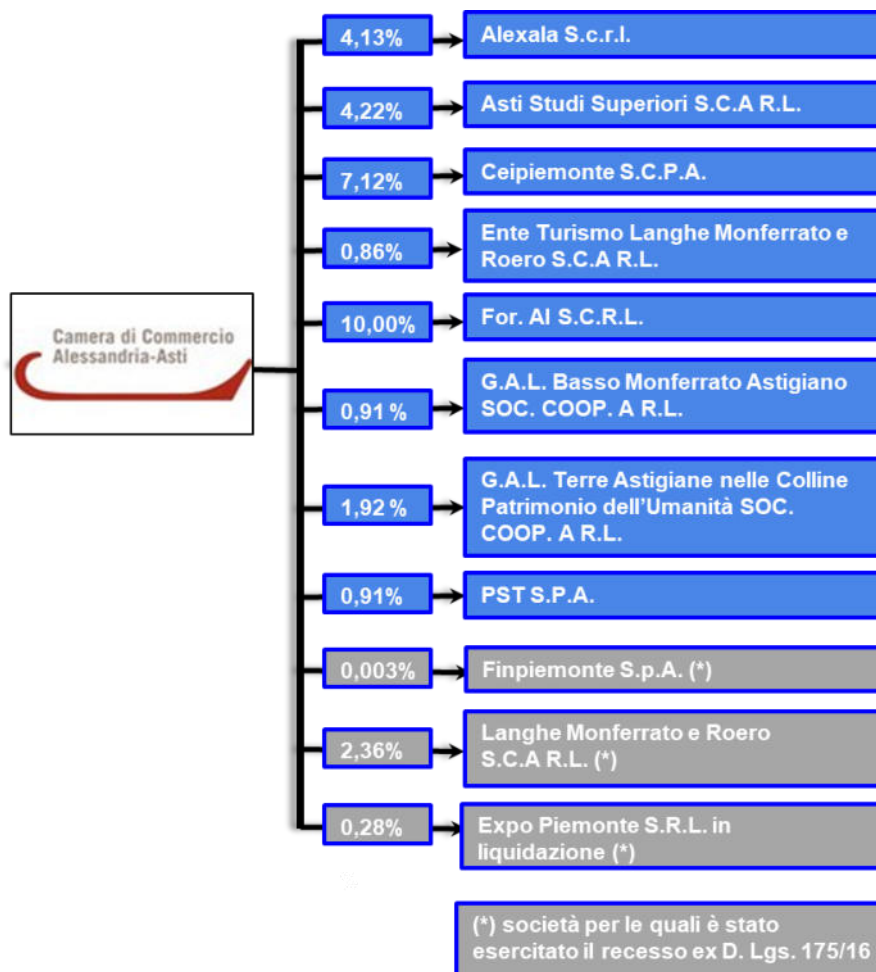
Camera di Commercio Alessandria-Asti

4,13% Alexala S.c.r.l.

4,22% Asti Studi Superiori S.C.A R.L.

7,12% Ceipiemonte S.C.P.A.

0,86% Ente Turismo Langhe Monferrato e Roero S.C.A R.L.

10,00% For. Al S.C.R.L.

0,91 % G.A.L. Basso Monferrato Astigiano SOC. COOP. A R.L.

1,92 % G.A.L. Terre Astigiane nelle Colline Patrimonio dell'Umanità SOC. COOP. A R.L.

0,91% PST S.P.A.

0,003% Finpiemonte S.p.A. (*)

2,36% Langhe Monferrato e Roero S.C.A R.L. (*)

0,28% Expo Piemonte S.R.L. in liquidazione (*)

(*) società per le quali è stato esercitato il recesso ex D. Lgs. 175/16